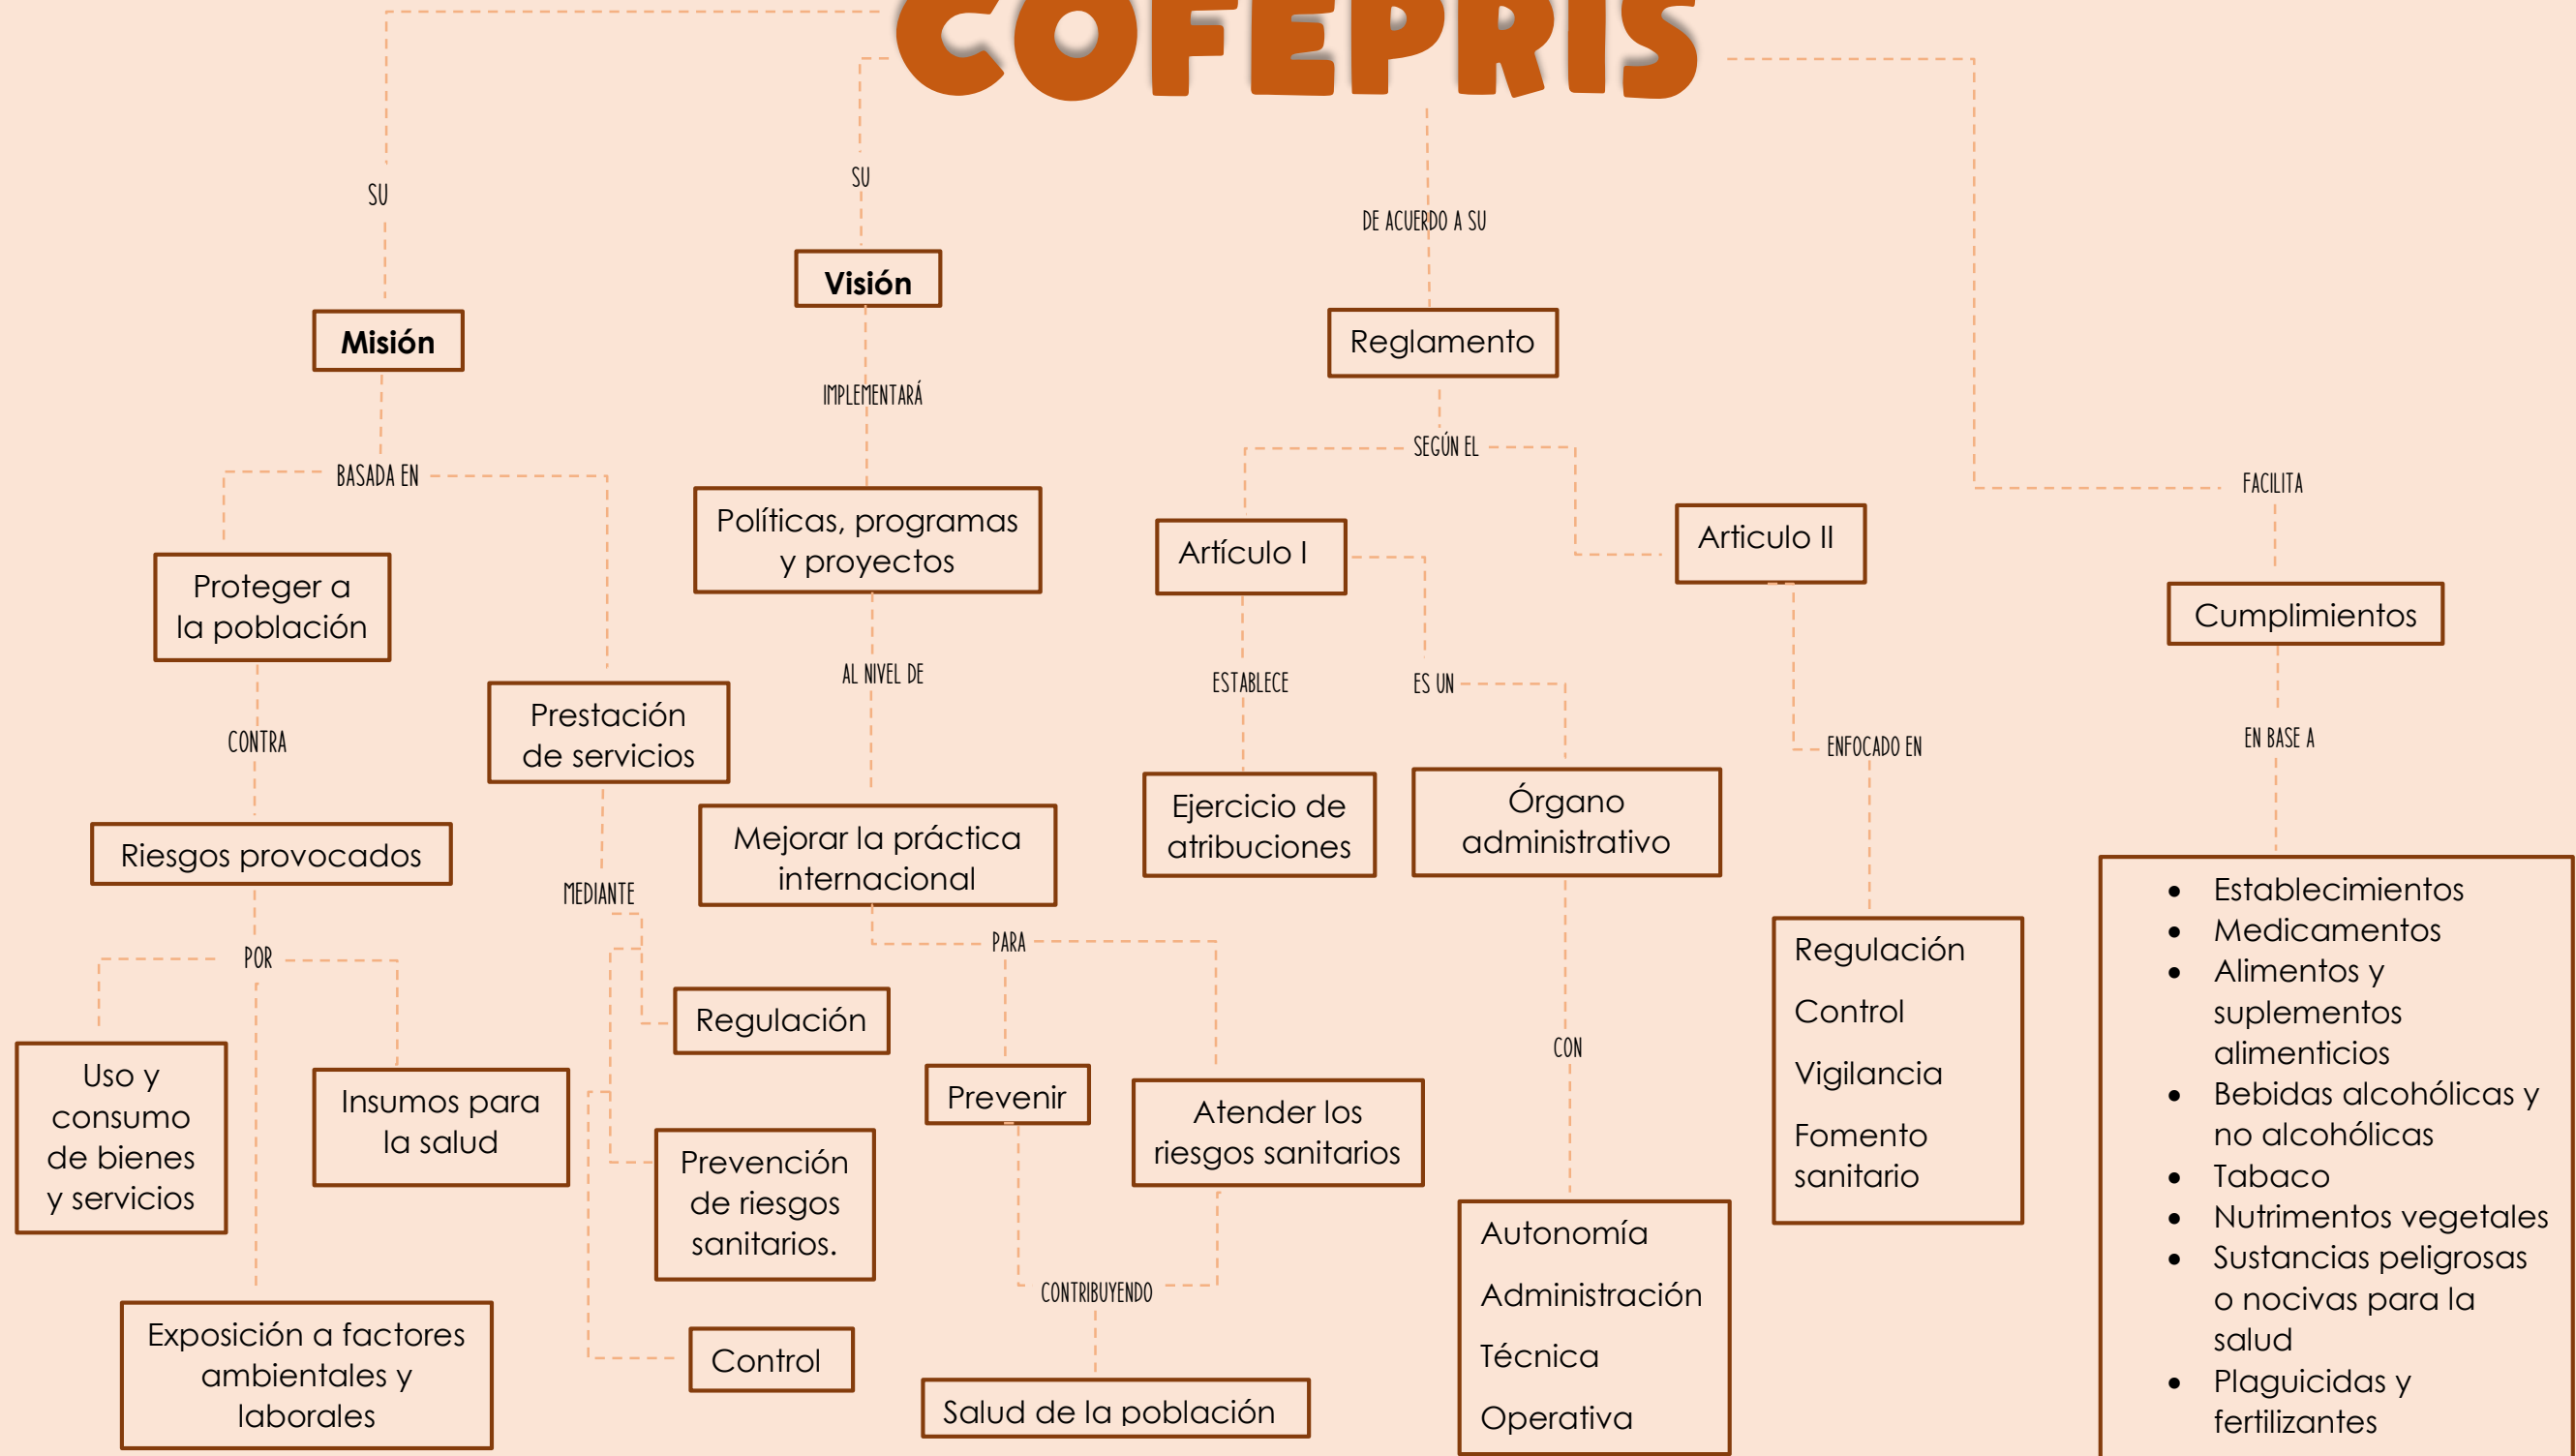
COFEPRIS

SU

Misión

BASADA EN

Proteger a la población

CONTRA

Riesgos provocados

POR

Uso y consumo de bienes y servicios

Insumos para la salud

Exposición a factores ambientales y laborales

Prestación de servicios

MEDIANTE

Regulación

Prevención de riesgos sanitarios.

Control

SU

Visión

IMPLEMENTARÁ

Políticas, programas y proyectos

AL NIVEL DE

Mejorar la práctica internacional

PARA

Prevenir

Atender los riesgos sanitarios

CONTRIBUYENDO

Salud de la población

DE ACUERDO A SU

Reglamento

SEGÚN EL

Artículo I

ESTABLECE

Ejercicio de atribuciones

ES UN

Órgano administrativo

CON

Autonomía

Administración

Técnica

Operativa

Articulo II

ENFOCADO EN

Regulación

Control

Vigilancia

Fomento sanitario

FACILITA

Cumplimientos

EN BASE A

- Establecimientos
- Medicamentos
- Alimentos y suplementos alimenticios
- Bebidas alcohólicas y no alcohólicas
- Tabaco
- Nutrimentos vegetales
- Sustancias peligrosas o nocivas para la salud
- Plaguicidas y fertilizantes